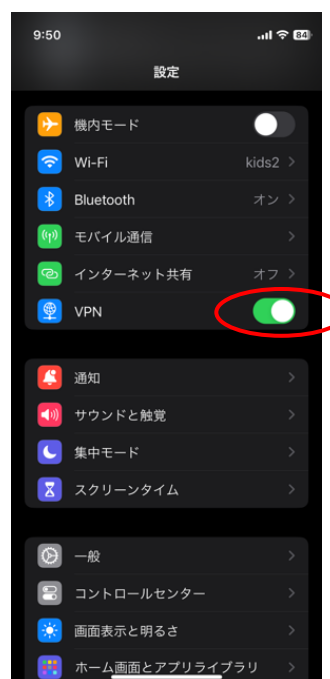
9:50

84

設定

機内モード

Wi-Fi kids2 >

Bluetooth オン >

モバイル通信 >

インターネット共有 オフ >

VPN

通知 >

サウンドと触覚 >

集中モード >

スクリーンタイム >

一般 >

コントロールセンター >

画面表示と明るさ >

ホーム画面とアプリライブラリ >